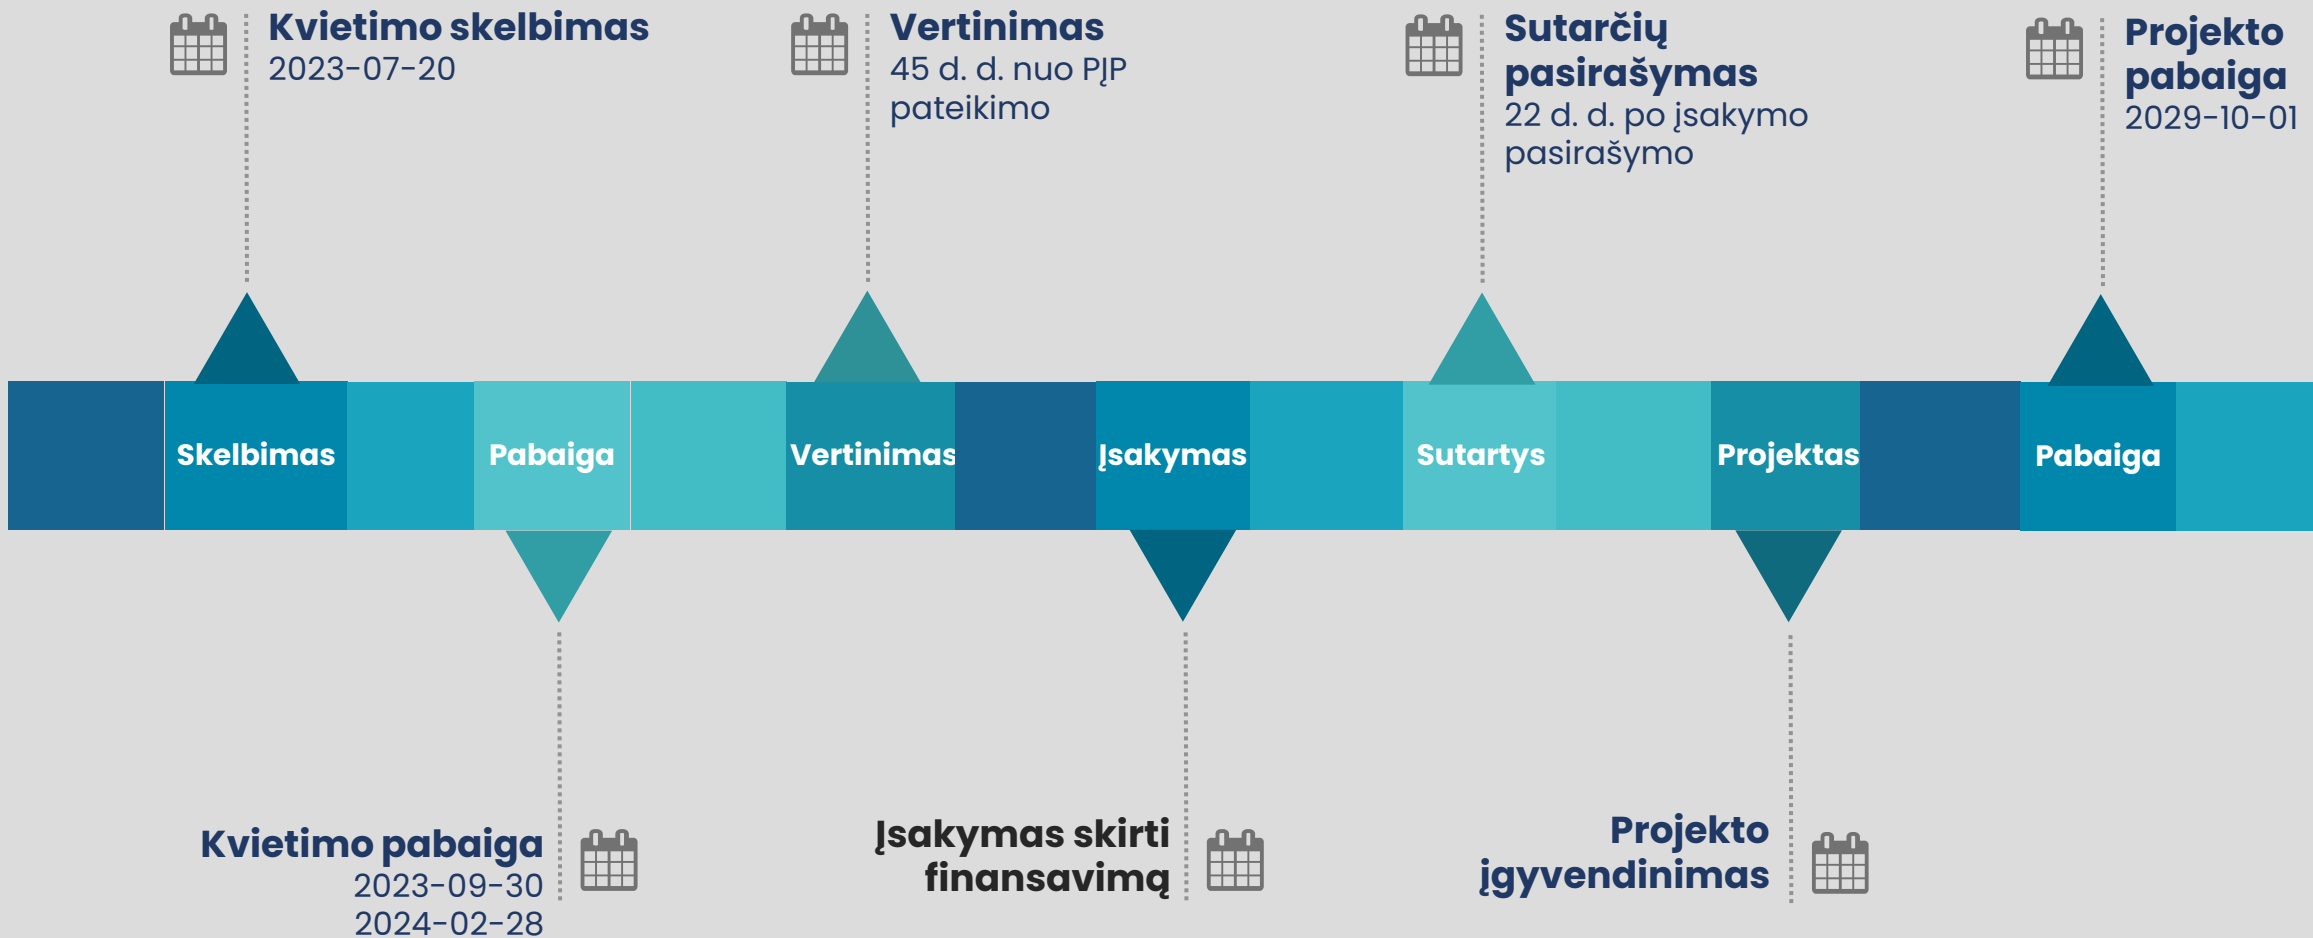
Kvietimo skelbimas
2023-07-20

Vertinimas
45 d. d. nuo PĮP pateikimo

Sutarčių pasirašymas
22 d. d. po įsakymo pasirašymo

Projekto pabaiga
2029-10-01

Skelbimas

Pabaiga

Vertinimas

Įsakymas

Sutartys

Projektas

Pabaiga

Kvietimo pabaiga
2023-09-30
2024-02-28

Įsakymas skirti finansavimą

Projekto įgyvendinimas